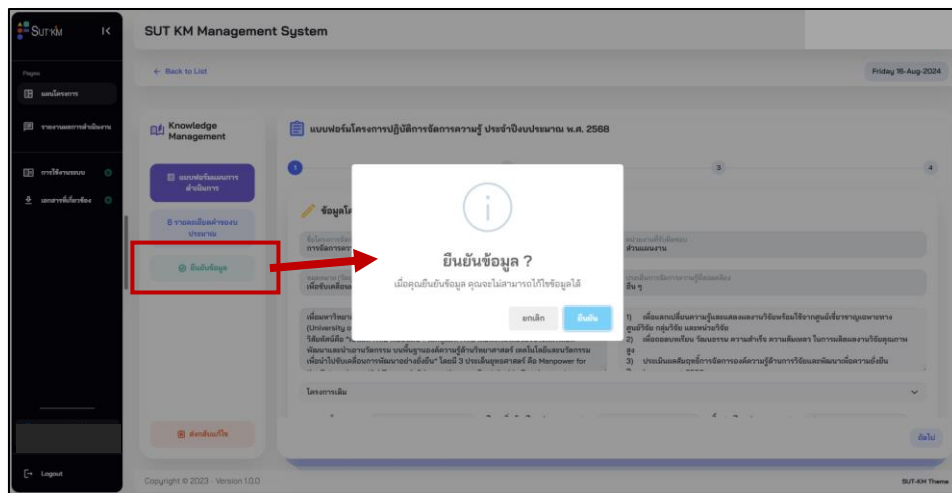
SUT KM

Pages

แผนโครงการ

รายงานผลการดำเนินงาน

การใช้งานระบบ

เอกสารที่เกี่ยวข้อง

Logout

SUT KM Management System

← Back to List

Friday 16-Aug-2024

Knowledge Management

แบบฟอร์มผลการดำเนินการ

รายละเอียดค่าของบประมาณ

ยืนยันข้อมูล

ยกเลิกแก้ไข

แบบฟอร์มโครงการปฏิบัติการจัดการความรู้ ประจำปีงบประมาณ พ.ศ. 2568

1

3

4

ข้อมูลโ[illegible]

การจัดการควา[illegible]

ส่วนแผนงาน

เพื่อขับเคลื่อน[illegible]

อื่น ๆ

เพื่อมหาวิทยา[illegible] (University o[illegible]

1) เพื่อแลกเปลี่ยนความรู้และแสดงผลงานวิจัยพร้อมใช้จากศูนย์เชี่ยวชาญเฉพาะทาง ศูนย์วิจัย กลุ่มวิจัย และหน่วยวิจัย

2) เพื่อถอดบทเรียน วัฒนธรรม ความสำเร็จ ความล้มเหลว ในการผลิตผลงานวิจัยคุณภาพสูง

3) ประเมินและเสนอกลยุทธ์การจัดการองค์ความรู้ด้านการวิจัยและพัฒนาเพื่อความยั่งยืน

พัฒนาและนำเอานวัตกรรม บนพื้นฐานองค์ความรู้ด้านวิทยาศาสตร์ เทคโนโลยีและนวัตกรรม เพื่อนำไปขับเคลื่อนการพัฒนาอย่างยั่งยืน" โดยมี 3 ประเด็นยุทธศาสตร์ คือ Manpower for

โครงการเดิม

ถัดไป

Copyright © 2023 - Version 1.0.0

SUT-KM Theme

i

ยืนยันข้อมูล ?

เมื่อคุณยืนยันข้อมูล คุณจะไม่สามารถแก้ไขข้อมูลได้

ยกเลิก

ยืนยัน